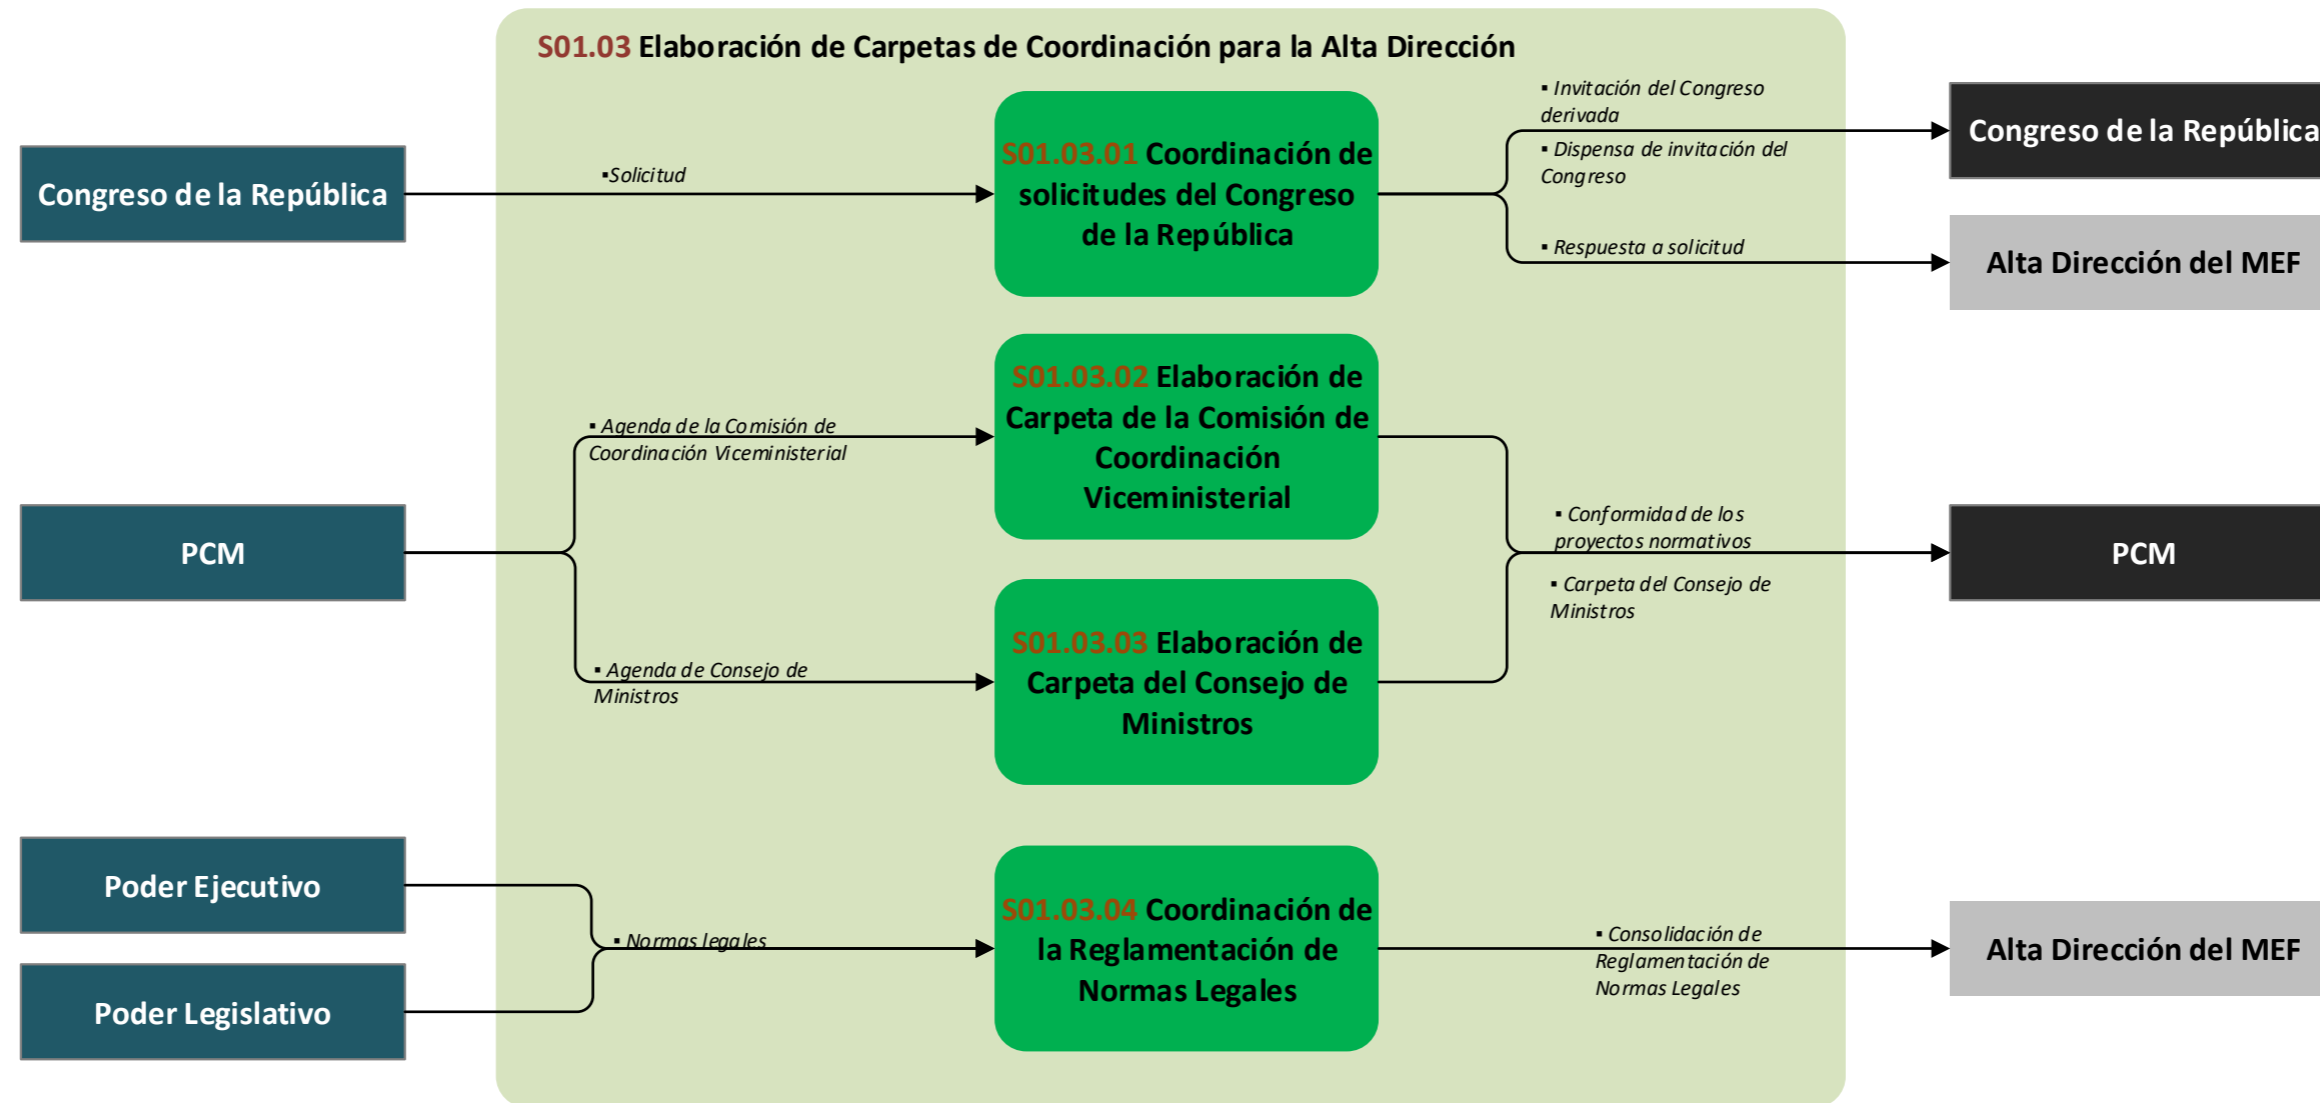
S01.03 Elaboración de Carpetas de Coordinación para la Alta Dirección

Congreso de la República

▪Solicitud

S01.03.01 Coordinación de solicitudes del Congreso de la República

▪ Invitación del Congreso derivada

▪ Dispensa de invitación del Congreso

▪ Respuesta a solicitud

Congreso de la República

Alta Dirección del MEF

PCM

▪ Agenda de la Comisión de Coordinación Viceministerial

S01.03.02 Elaboración de Carpeta de la Comisión de Coordinación Viceministerial

▪ Agenda de Consejo de Ministros

S01.03.03 Elaboración de Carpeta del Consejo de Ministros

▪ Conformidad de los proyectos normativos

▪ Carpeta del Consejo de Ministros

PCM

Poder Ejecutivo

Poder Legislativo

▪ Normas legales

S01.03.04 Coordinación de la Reglamentación de Normas Legales

▪ Consolidación de Reglamentación de Normas Legales

Alta Dirección del MEF